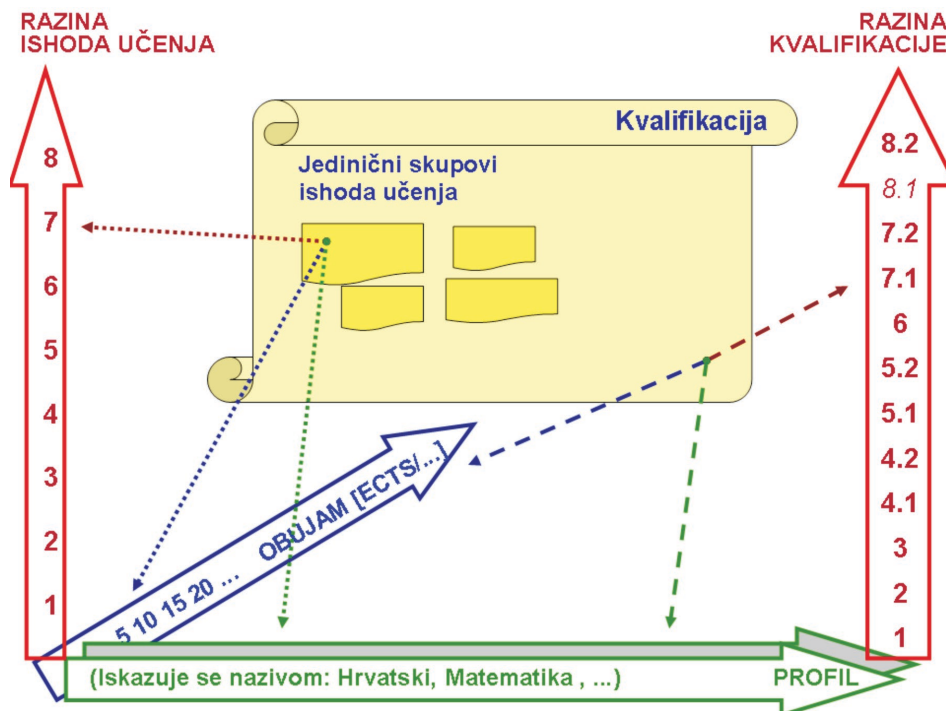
RAZINA
ISHODA UČENJA

RAZINA
KVALIFIKACIJE

8
7
6
5
4
3
2
1

Kvalifikacija

Jedinični skupovi ishoda učenja

8.2
8.1
7.2
7.1
6
5.2
5.1
4.2
4.1
3
2
1

5 10 15 20 ... OBUJAM [ECTS/...]

(Iskazuje se nazivom: Hrvatski, Matematika , ...)

PROFIL